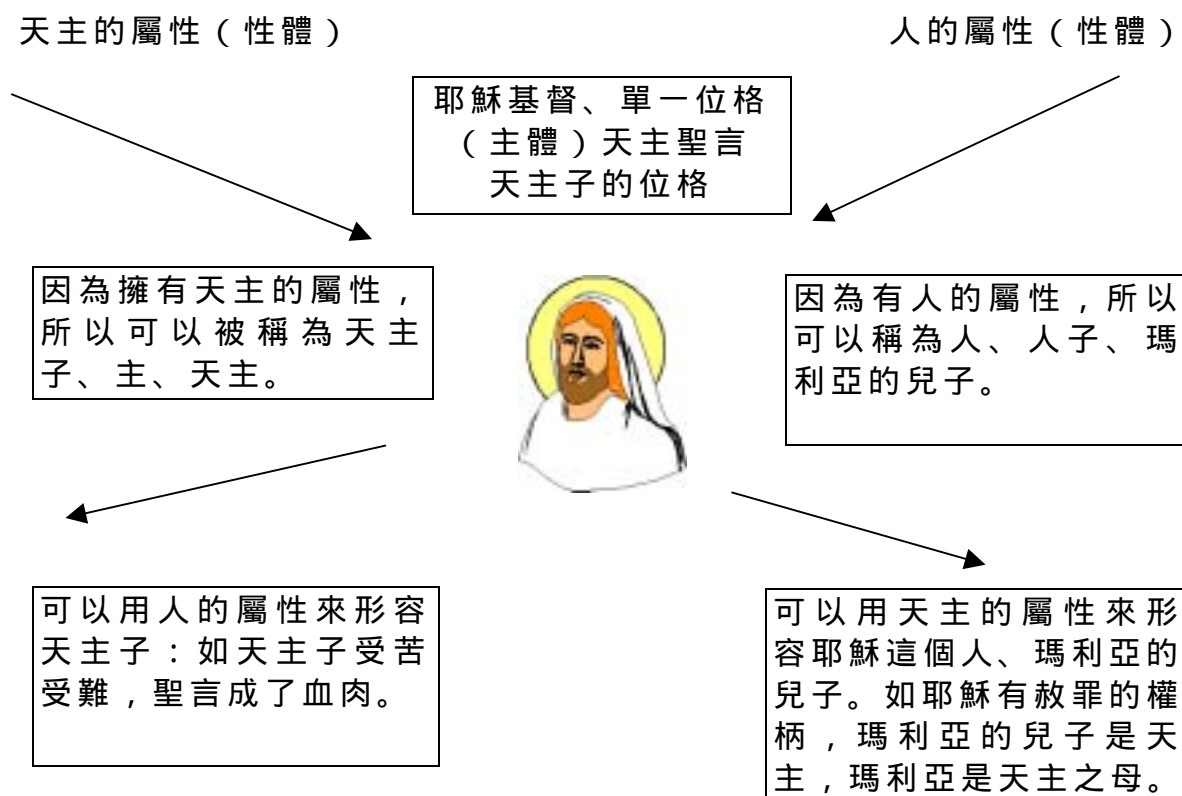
天主的屬性（性體）

人的屬性（性體）

耶穌基督、單一位格（主體）天主聖言天主子的位格

因為擁有天主的屬性，所以可以被稱為天主子、主、天主。

因為有人的屬性，所以可以稱為人、人子、瑪利亞的兒子。

可以用人的屬性來形容天主子：如天主子受苦受難，聖言成了血肉。

可以用天主的屬性來形容耶穌這個人、瑪利亞的兒子。如耶穌有赦罪的權柄，瑪利亞的兒子是天主，瑪利亞是天主之母。